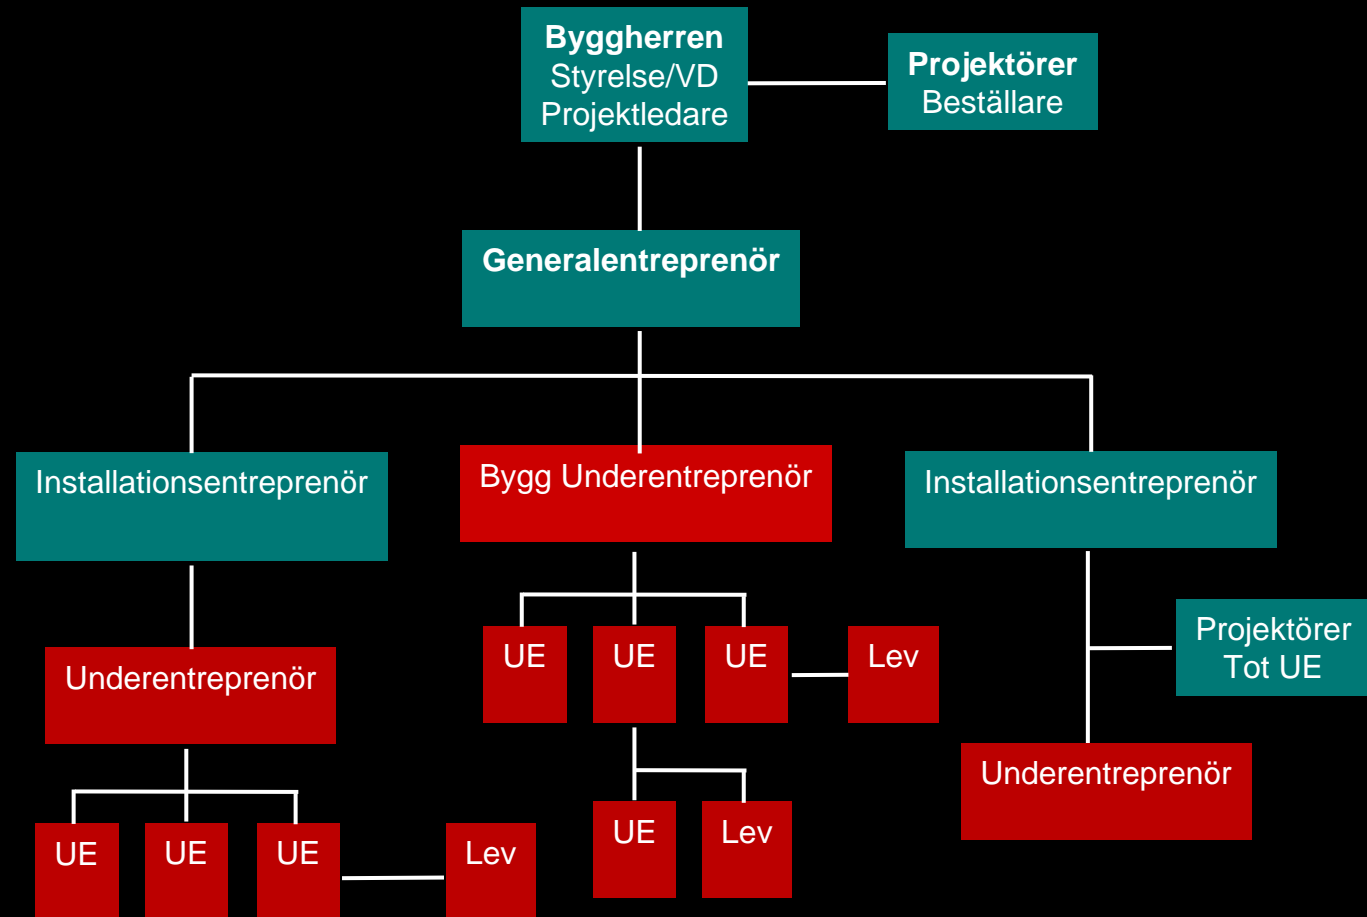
**Byggherren**
Styrelse/VD
Projektledare

**Projektörer**
Beställare

**Generalentreprenör**

Installationsentreprenör

Bygg Underentreprenör

Installationsentreprenör

Underentreprenör

UE

UE

UE

Lev

Projektörer
Tot UE

UE

Lev

Underentreprenör

UE

UE

UE

Lev